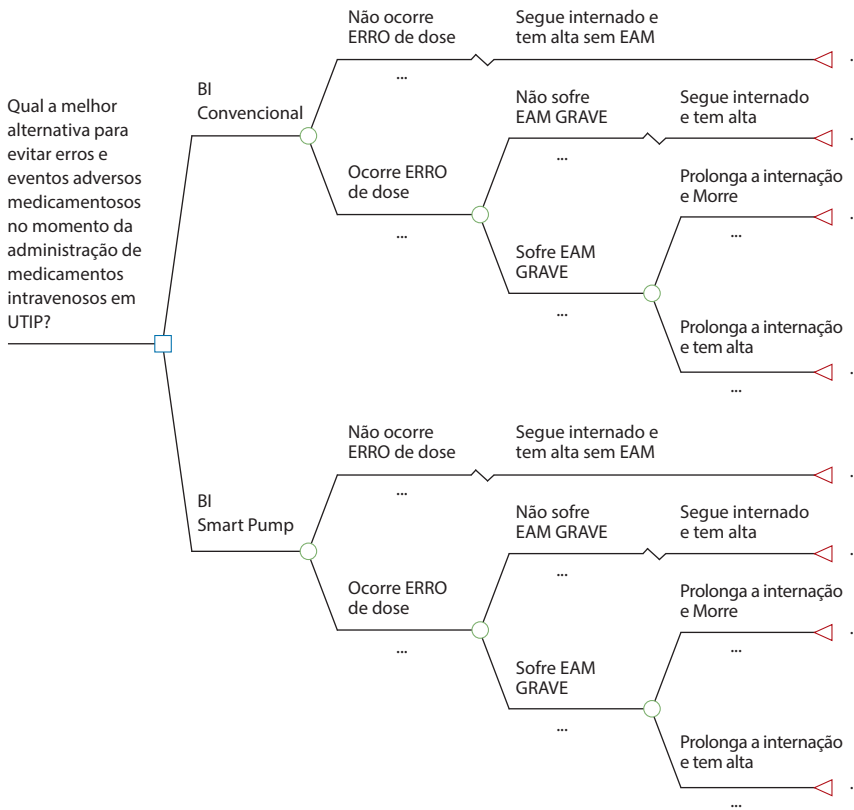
Qual a melhor alternativa para evitar erros e eventos adversos medicamentosos no momento da administração de medicamentos intravenosos em UTIP?

BI Convencional

Não ocorre ERRO de dose
...
Segue internado e tem alta sem EAM

Ocorre ERRO de dose
...

Não sofre EAM GRAVE
...
Segue internado e tem alta

Sofre EAM GRAVE
...

Prolonga a internação e Morre
...

Prolonga a internação e tem alta
...

BI Smart Pump

Não ocorre ERRO de dose
...
Segue internado e tem alta sem EAM

Ocorre ERRO de dose
...

Não sofre EAM GRAVE
...
Segue internado e tem alta

Sofre EAM GRAVE
...

Prolonga a internação e Morre
...

Prolonga a internação e tem alta
...